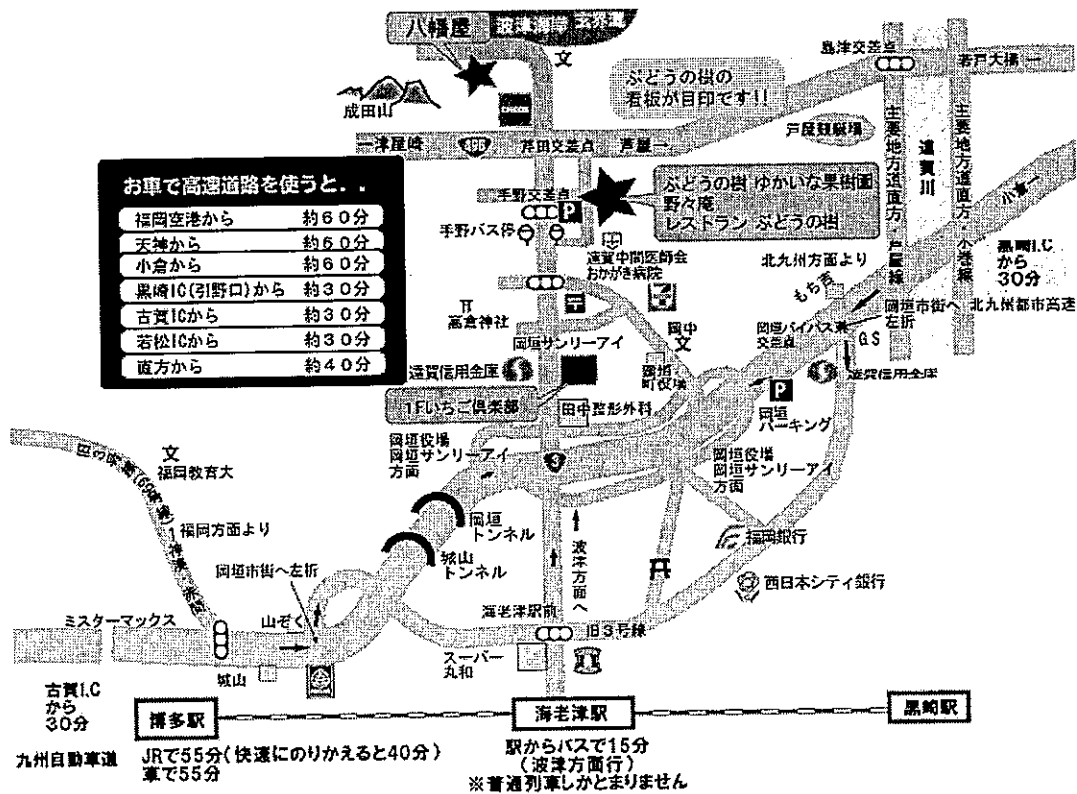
八幡屋 波津海岸 玄界灘
文
成田山
ぶどうの樹の看板が目印です!!
島津交差点
若戸大橋
一津屋崎
495
芦田交差点
芦屋
戸屋競艇場
主要地方道直方・芦屋線
遠賀川
主要地方道直方・小倉線
お車で高速道路を使うと. .

| | |
|---|---|
| 福岡空港から | 約60分 |
| 天神から | 約50分 |
| 小倉から | 約60分 |
| 黒崎IC(引野口)から | 約30分 |
| 古賀ICから | 約30分 |
| 若松ICから | 約30分 |
| 直方から | 約40分 |

手野交差点
P
ぶどうの樹 ゆかいな果樹園 野々庵 レストラン ぶどうの樹
手野バス停
遠賀中間医師会 おかがき病院
北九州方面より
黒崎I.C から 30分
北九州都市高速
八幡
もち吉
岡垣市街へ左折
高倉神社
岡垣サンリーアイ
岡中
文
岡垣町役場
岡垣バイパス東交差点
GS
遠賀信用金庫
P
遠賀信用金庫
1Fいちご倶楽部
田中整形外科
岡垣パーキング
文
福岡教育大
岡垣役場 岡垣サンリーアイ 方面
3
岡垣役場 岡垣サンリーアイ 方面
国道3号線(バイパス)
福岡方面より
岡垣トンネル
城山トンネル
波津方面へ
福岡銀行
岡垣市街へ左折
西日本シティ銀行
ミスターマックス
山ぞく
海老津駅前
旧3号線
スーパー丸和
城山
古賀I.C から 30分
九州自動車道
博多駅
海老津駅
黒崎駅
JRで55分(快速にのりかえると40分)
車で55分
駅からバスで15分 (波津方面行)
※普通列車しかとまりません